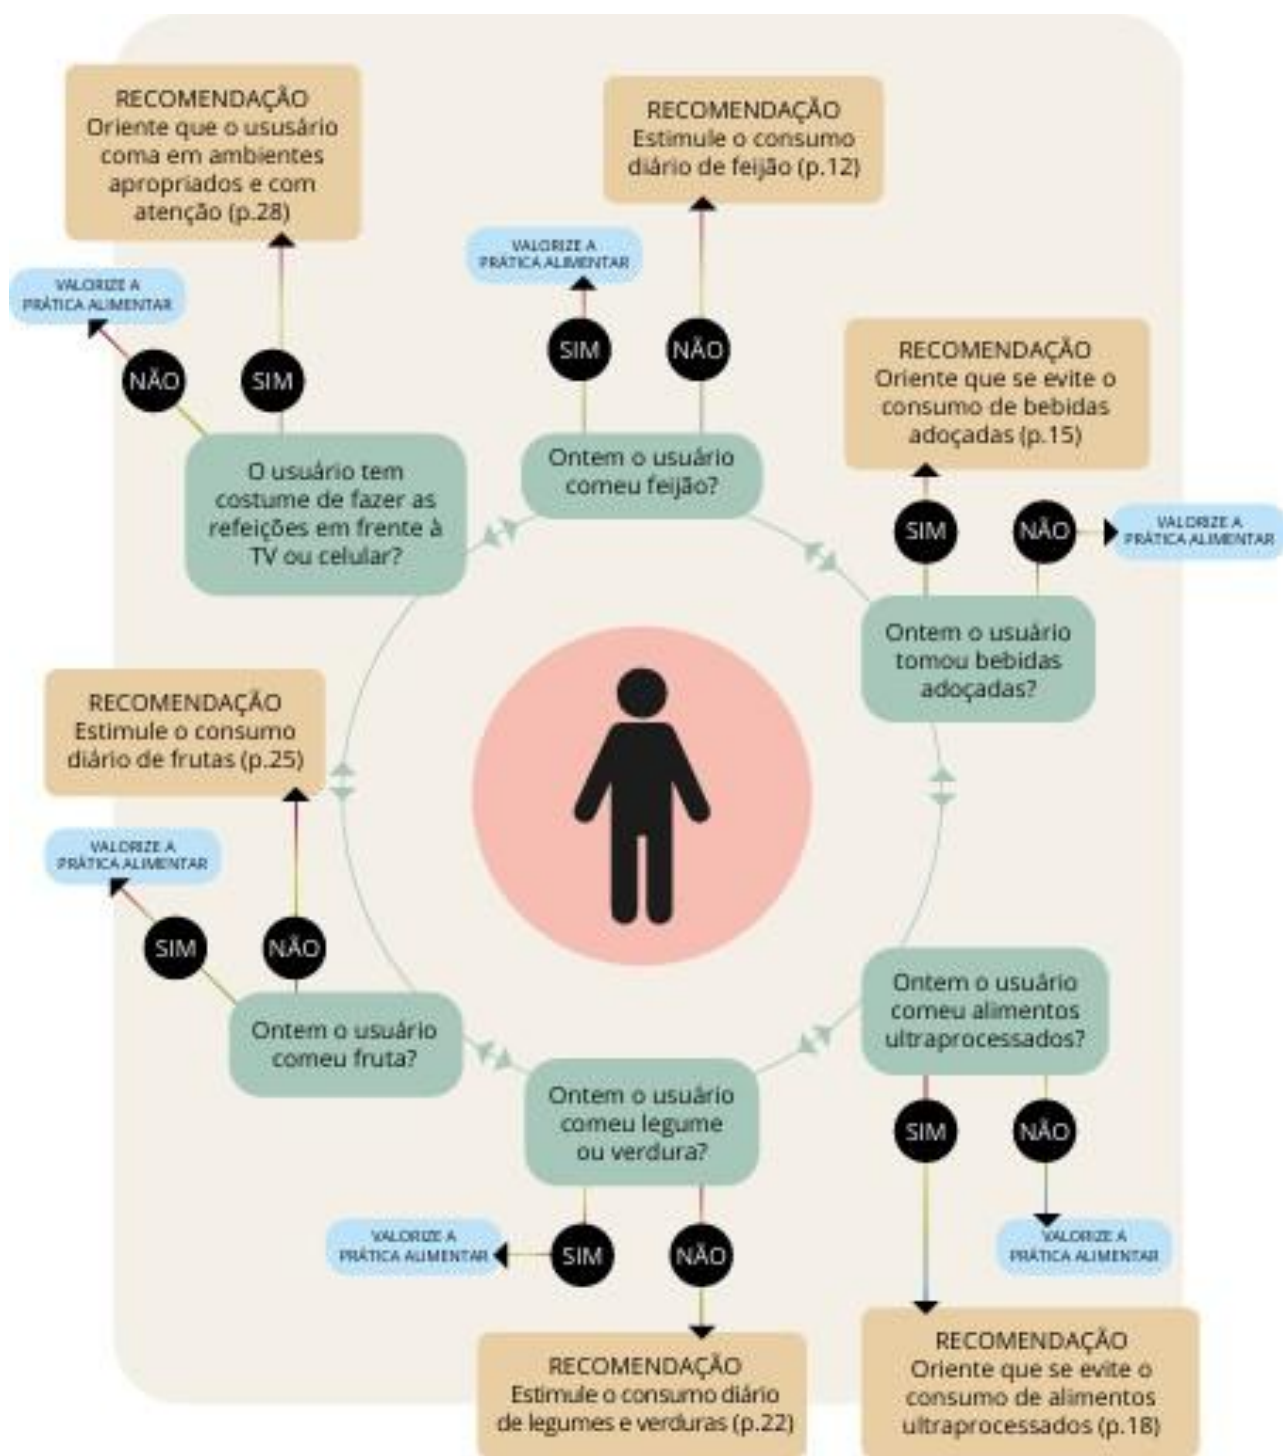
RECOMENDAÇÃO
Oriente que o ususário coma em ambientes apropriados e com atenção (p.28)

VALORIZE A PRÁTICA ALIMENTAR

NÃO

SIM

O usuário tem costume de fazer as refeições em frente à TV ou celular?

VALORIZE A PRÁTICA ALIMENTAR

SIM

NÃO

RECOMENDAÇÃO
Estimule o consumo diário de feijão (p.12)

Ontem o usuário comeu feijão?

RECOMENDAÇÃO
Oriente que se evite o consumo de bebidas adoçadas (p.15)

SIM

NÃO

VALORIZE A PRÁTICA ALIMENTAR

Ontem o usuário tomou bebidas adoçadas?

RECOMENDAÇÃO
Estimule o consumo diário de frutas (p.25)

VALORIZE A PRÁTICA ALIMENTAR

SIM

NÃO

Ontem o usuário comeu fruta?

Ontem o usuário comeu alimentos ultraprocessados?

SIM

NÃO

VALORIZE A PRÁTICA ALIMENTAR

Ontem o usuário comeu legume ou verdura?

VALORIZE A PRÁTICA ALIMENTAR

SIM

NÃO

RECOMENDAÇÃO
Estimule o consumo diário de legumes e verduras (p.22)

RECOMENDAÇÃO
Oriente que se evite o consumo de alimentos ultraprocessados (p.18)